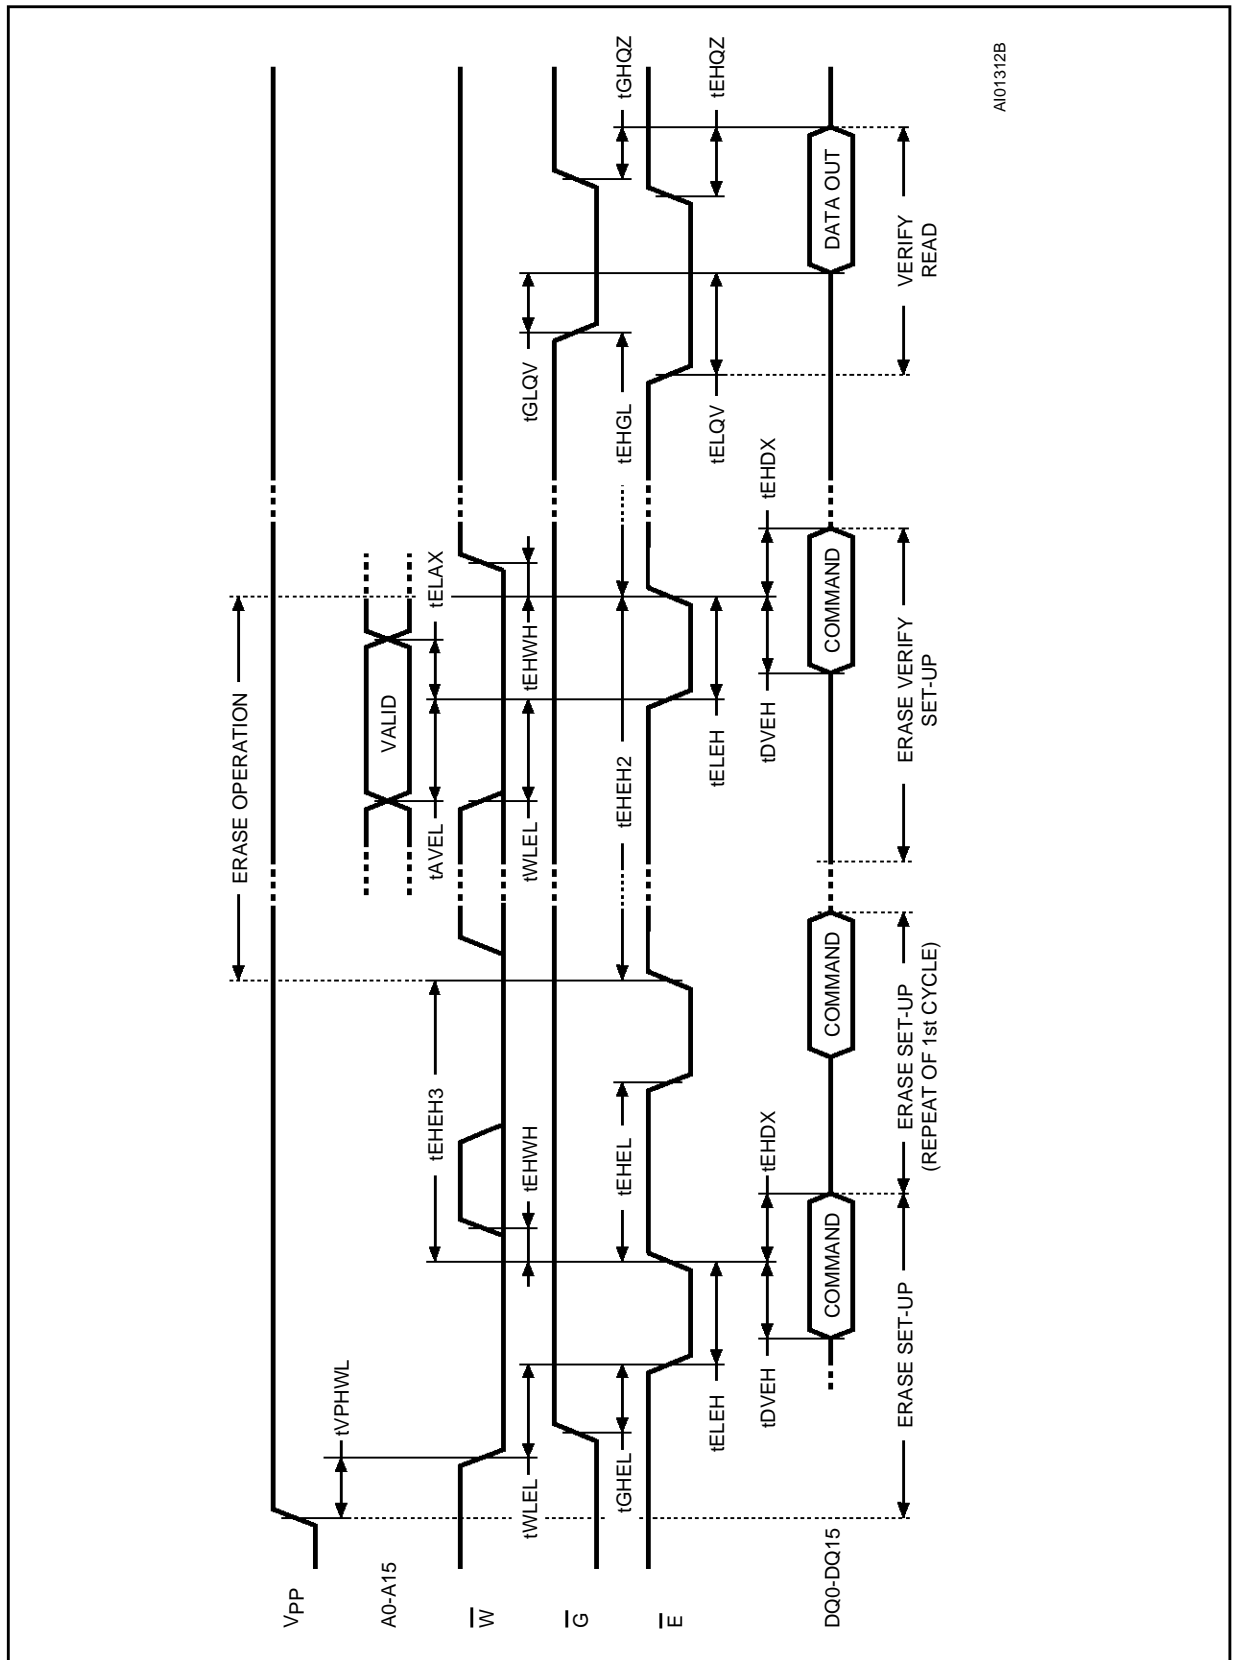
VPP

A0-A15

$\overline{W}$

$\overline{G}$

$\overline{E}$

DQ0-DQ15

tVPHWL

tWLEL

tGHEL

tELEH

tDVEH

COMMAND

tEHDX

tEHWH

tEHEL

tEHEH3

COMMAND

ERASE SET-UP

ERASE SET-UP (REPEAT OF 1st CYCLE)

ERASE OPERATION

tAVEL

VALID

tWLEL

tEHEH2

tELEH

tDVEH

tEHWH

tELAX

COMMAND

tEHDX

ERASE VERIFY SET-UP

tGLQV

tEHGL

tELQV

DATA OUT

VERIFY READ

tGHQZ

tEHQZ

AI01312B